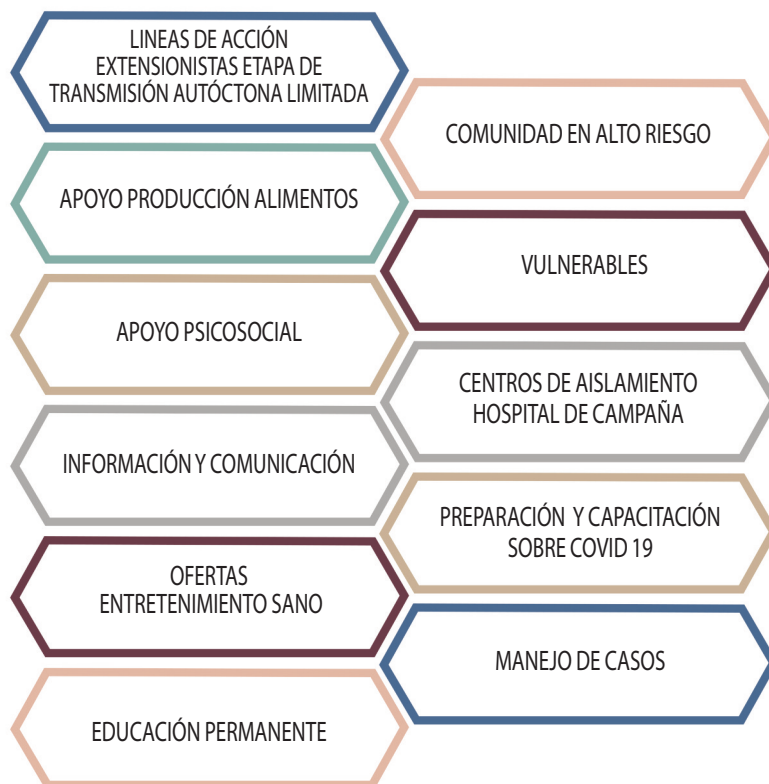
LINEAS DE ACCIÓN EXTENSIONISTAS ETAPA DE TRANSMISIÓN AUTÓCTONA LIMITADA

COMUNIDAD EN ALTO RIESGO

APOYO PRODUCCIÓN ALIMENTOS

VULNERABLES

APOYO PSICOSOCIAL

CENTROS DE AISLAMIENTO HOSPITAL DE CAMPAÑA

INFORMACIÓN Y COMUNICACIÓN

PREPARACIÓN Y CAPACITACIÓN SOBRE COVID 19

OFERTAS ENTRETENIMIENTO SANO

MANEJO DE CASOS

EDUCACIÓN PERMANENTE